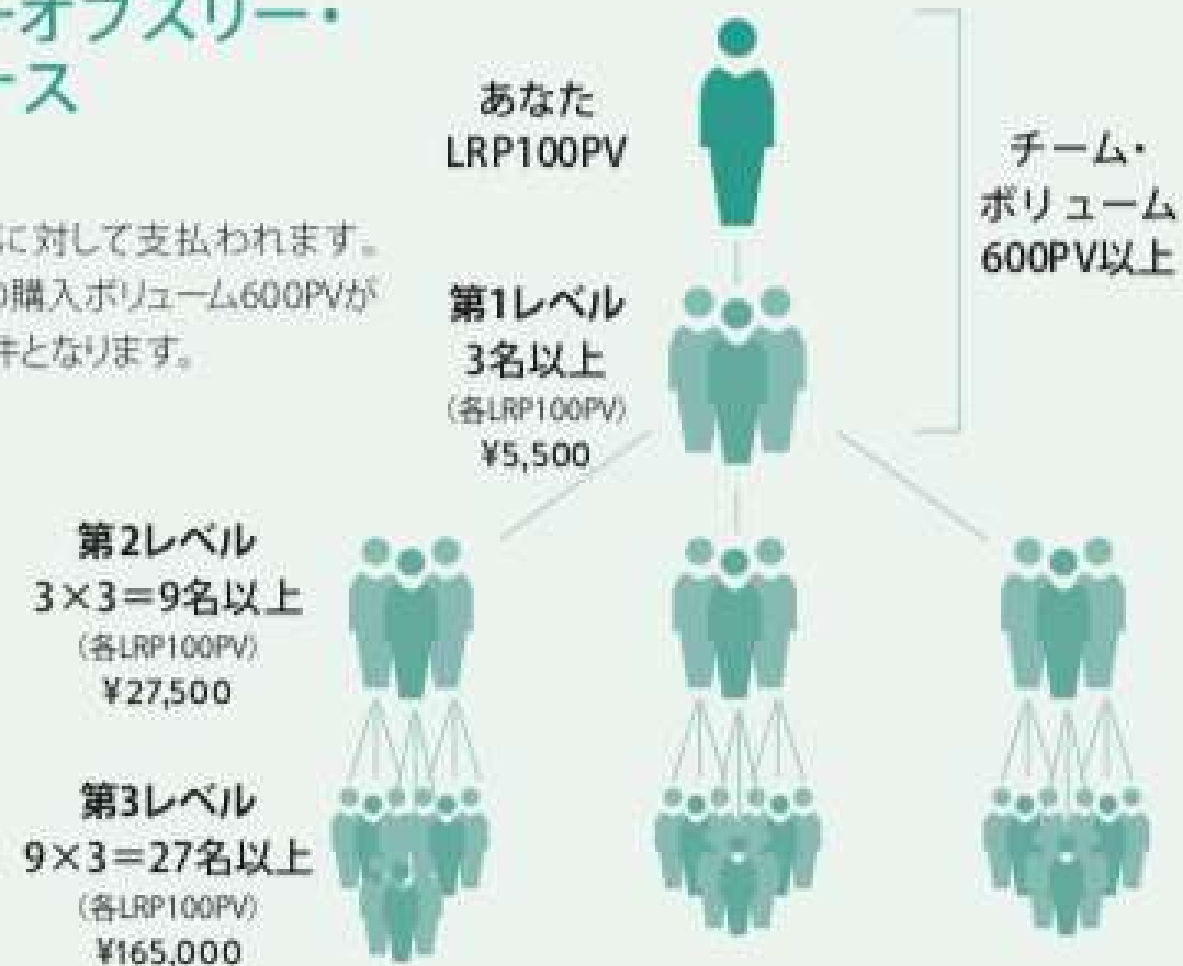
ーオブスリー・
ース

に対して支払われます。
の購入ボリューム600PVが
件となります。

あなた
LRP100PV

チーム・
ボリューム
600PV以上

第1レベル
3名以上
(各LRP100PV)
¥5,500

第2レベル
3×3=9名以上
(各LRP100PV)
¥27,500

第3レベル
9×3=27名以上
(各LRP100PV)
¥165,000